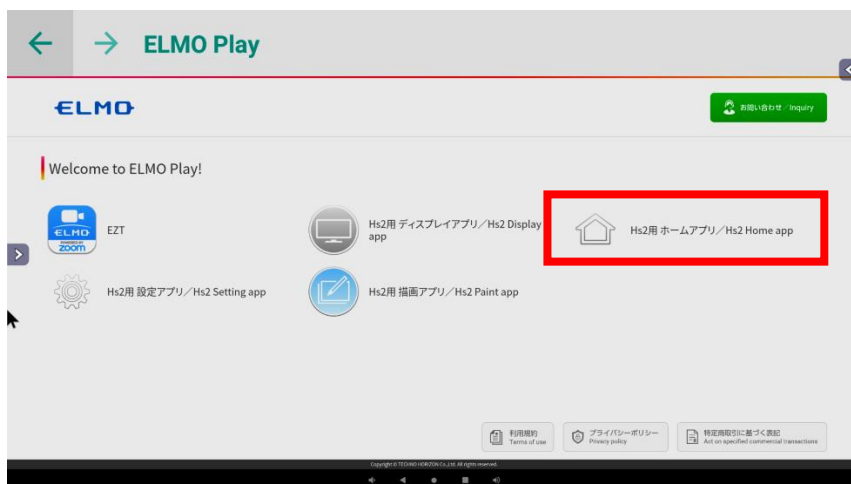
ELMO Play

ELMO

お問い合わせ / Inquiry

Welcome to ELMO Play!

ELMO
POWERED BY
zoom
EZT

Hs2用 ディスプレイアプリ／Hs2 Display app

Hs2用 ホームアプリ／Hs2 Home app

Hs2用 設定アプリ／Hs2 Setting app

Hs2用 描画アプリ／Hs2 Paint app

利用規約
Terms of use

プライバシーポリシー
Privacy policy

特定商取引に基づく表記
Act on specified commercial transactions

Copyright © TECHNO HORIZON Co.,Ltd. All rights reserved.